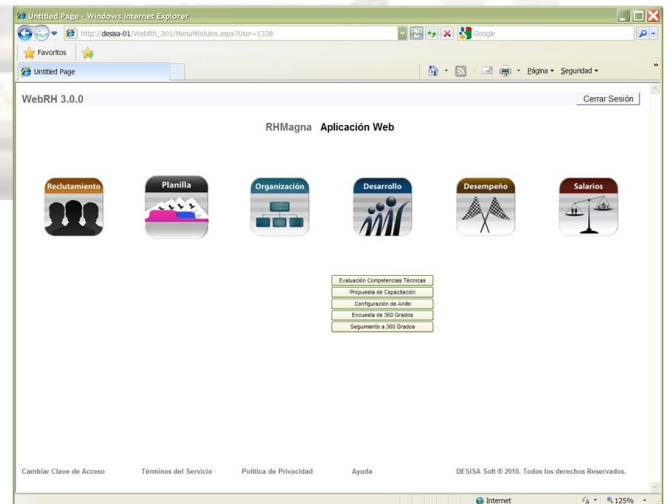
Untitled Page - Windows Internet Explorer

http://desisa-01/WebRh_301/MenuModulos.aspx?User=1338

Google

Favoritos

Untitled Page

Página ▾ Seguridad ▾

WebRH 3.0.0

Cerrar Sesión

RHMagna Aplicación Web

Reclutamiento

Planilla

Organización

Desarrollo

Desempeño

Salarios

Evaluación Competencias Técnicas

Propuesta de Capacitación

Configuración de Anillo

Encuesta de 360 Grados

Seguimiento a 360 Grados

Cambiar Clave de Acceso

Términos del Servicio

Política de Privacidad

Ayuda

DESISA Soft © 2010. Todos los derechos Reservados.

Internet

125%